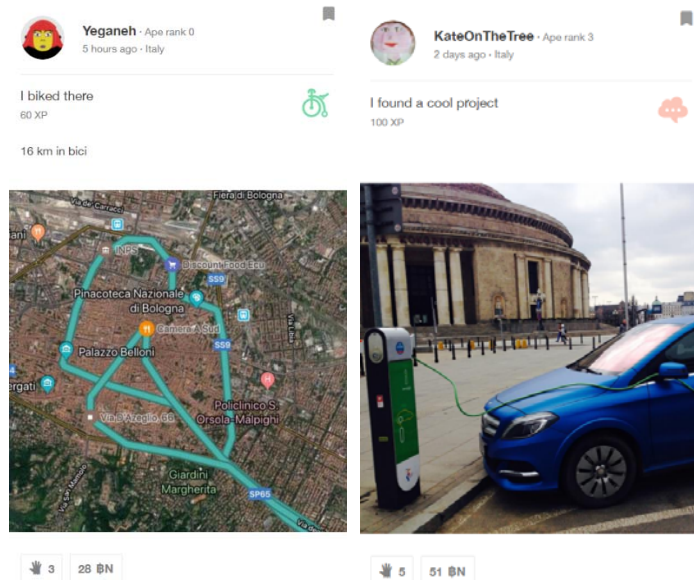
Yeganeh · Ape rank 0
5 hours ago · Italy

I biked there
60 XP

16 km in bici

Fiera di Bologna
Via del Carracci
Pinacoteca Nazionale di Bologna
Discount Food Ecu
Camera A Sud
Palazzo Belloni
Via D'Azeglio, 68
Policlinico S. Orsola-Malpighi
Giardini Margherita
S59
SP65

3
28 BN

KateOnTheTree · Ape rank 3
2 days ago · Italy

I found a cool project
100 XP

5
51 BN